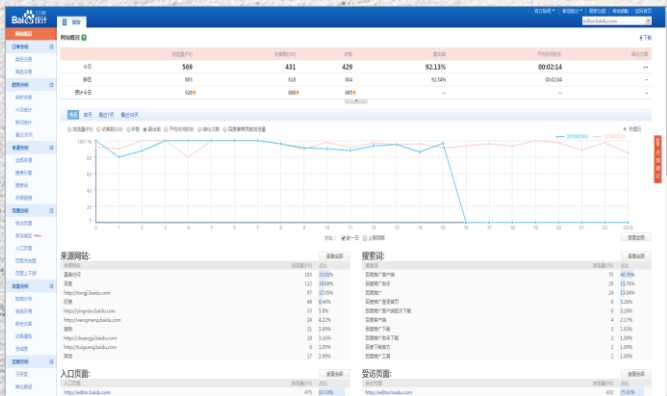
Bai百度统计

网站概况

报告

网站概况

浏览量(PV) 访客数(UV) IP数 跳出率 平均访问时长

今日 569 431 429 92.13% 00:02:14

昨日 893 618 604 92.54% 00:02:04

预计今日 928 683 687 -- --

今天 昨天 最近7天 最近30天

浏览量(PV) 访客数(UV) IP数 跳出率 平均访问时长

100% 80% 60% 40% 20% 0%

0 1 2 3 4 5 6 7 8 9 10 11 12 13 14 15 16 17 18 19 20 21 22 23

来源网站:

直接访问 193 33.92%

百度 112 19.68%

http://tongji.baidu.com 87 15.29%

谷歌 48 8.44%

http://jingyan.baidu.com 33 5.8%

http://wangmeng.baidu.com 24 4.22%

搜狗 20 3.51%

http://zhanzhang.baidu.com 17 2.99%

http://tuiguang.baidu.com 8 1.41%

其他 17 2.99%

搜索词:

百度推广客户端 75 46.76%

百度推广助手 29 15.76%

百度推广 24 13.04%

入口页面:

受访页面:

http://editor.baidu.com 475 83.13%

http://editor.baidu.com 402 75.83%